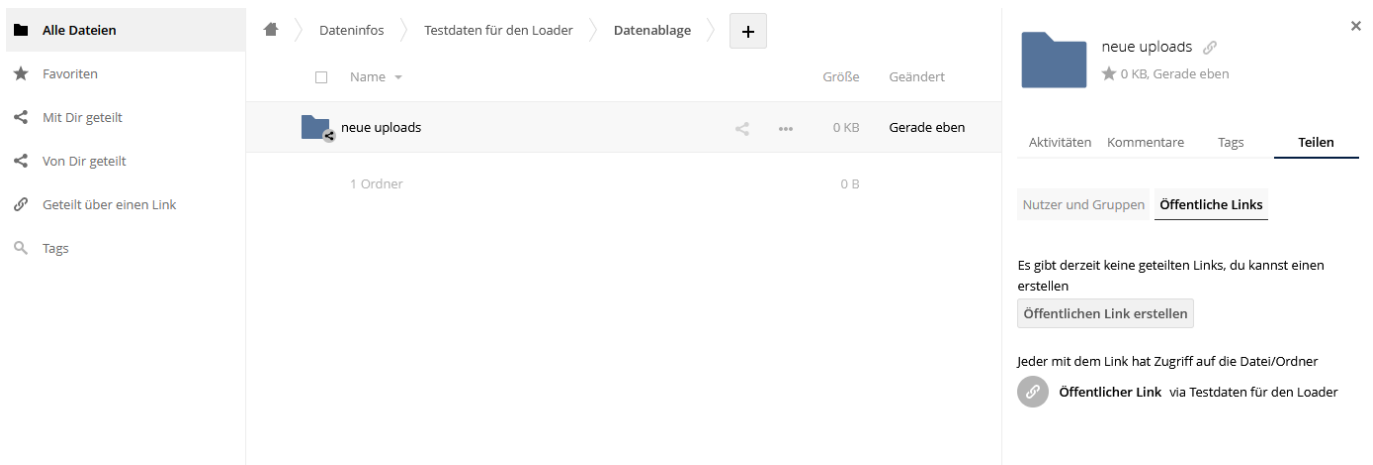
Alle Dateien
Favoriten
Mit Dir geteilt
Von Dir geteilt
Geteilt über einen Link
Tags

Dateninfos
Testdaten für den Loader
Datenablage
+

Name
Größe
Geändert

neue uploads
0 KB
Gerade eben

1 Ordner
0 B

×

neue uploads
0 KB, Gerade eben

Aktivitäten
Kommentare
Tags
Teilen

Nutzer und Gruppen
Öffentliche Links

Es gibt derzeit keine geteilten Links, du kannst einen erstellen

Öffentlichen Link erstellen

Jeder mit dem Link hat Zugriff auf die Datei/Ordner

Öffentlicher Link via Testdaten für den Loader